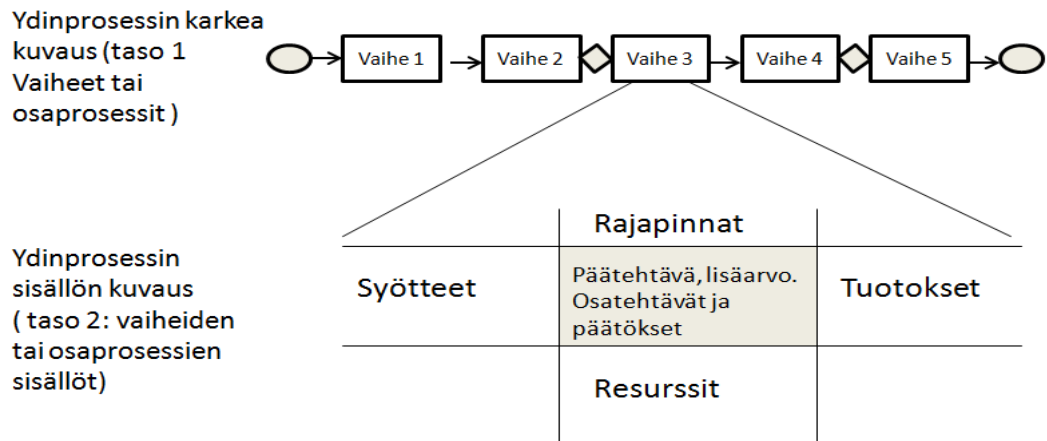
Ydinprosessin karkea kuvaus (taso 1 Vaiheet tai osaprosessit )

Vaihe 1

Vaihe 2

Vaihe 3

Vaihe 4

Vaihe 5

Ydinprosessin sisällön kuvaus ( taso 2: vaiheiden tai osaprosessien sisällöt)

Rajapinnat

Syötteet

Päätehtävä, lisäarvo. Osatehtävät ja päätökset

Tuotokset

Resurssit